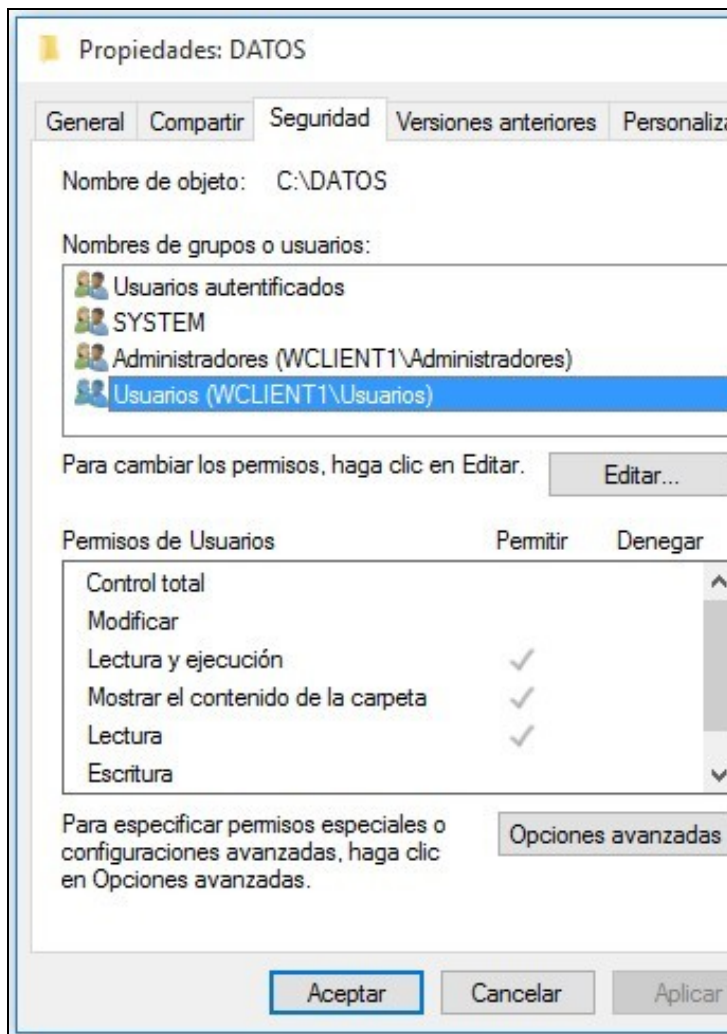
Propiedades: DATOS

General | Compartir | Seguridad | Versiones anteriores | Personaliza

Nombre de objeto: C:\DATOS

Nombres de grupos o usuarios:

Usuarios autentificados
SYSTEM
Administradores (WCLIENT1\Administradores)
Usuarios (WCLIENT1\Usuarios)

Para cambiar los permisos, haga clic en Editar.

Editar...

| Permisos de Usuarios | Permitir | Denegar |
|---|---|---|
| Control total | | |
| Modificar | | |
| Lectura y ejecución | ✓ | |
| Mostrar el contenido de la carpeta | ✓ | |
| Lectura | ✓ | |
| Escritura | | |

Para especificar permisos especiales o configuraciones avanzadas, haga clic en Opciones avanzadas.

Opciones avanzadas

Aceptar | Cancelar | Aplicar